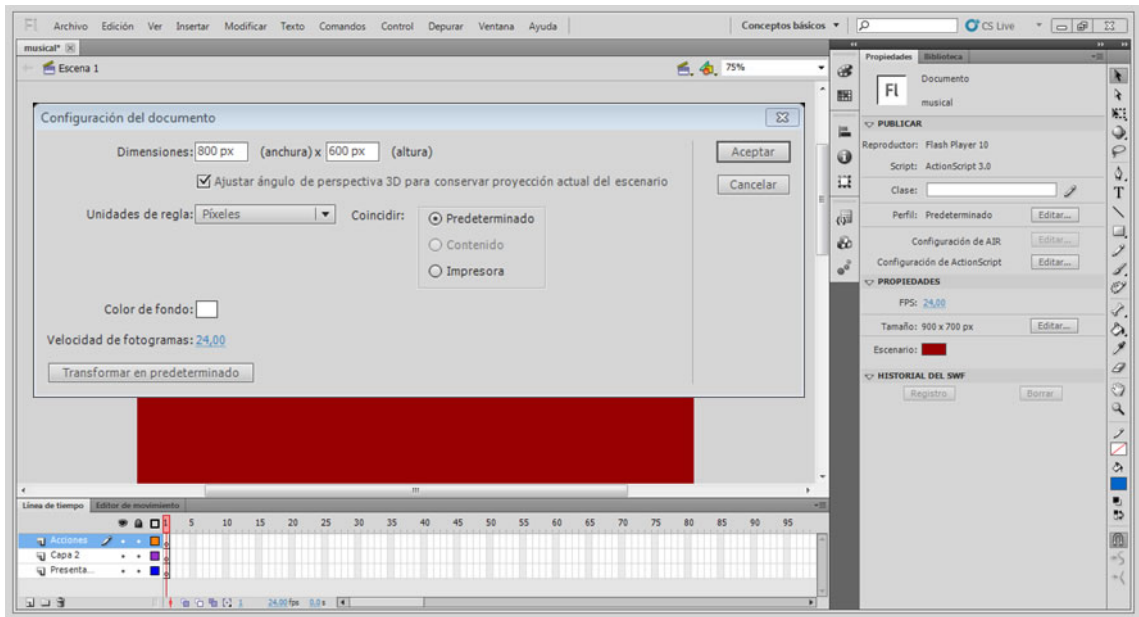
Fl Archivo Edición Ver Insertar Modificar Texto Comandos Control Depurar Ventana Ayuda

Conceptos básicos ▼ CS Live

musical*

Escena 1

75%

Configuración del documento

Dimensiones: 800 px (anchura) x 600 px (altura)

Ajustar ángulo de perspectiva 3D para conservar proyección actual del escenario

Unidades de regla: Píxeles

Coincidir: Predeterminado Contenido Impresora

Color de fondo:

Velocidad de fotogramas: 24,00

Transformar en predeterminado

Aceptar

Cancelar

Propiedades Biblioteca

Fl Documento musical

PUBLICAR

Reproductor: Flash Player 10

Script: ActionScript 3.0

Clase:

Perfil: Predeterminado Editar...

Configuración de AIR Editar...

Configuración de ActionScript Editar...

PROPIEDADES

FPS: 24,00

Tamaño: 900 x 700 px Editar...

Escenario:

HISTORIAL DEL SWF

Registro Borrar

Línea de tiempo Editor de movimiento

1 5 10 15 20 25 30 35 40 45 50 55 60 65 70 75 80 85 90 95

Acciones

Capa 2

Presenta...

1 24,00 fps 0,0 s